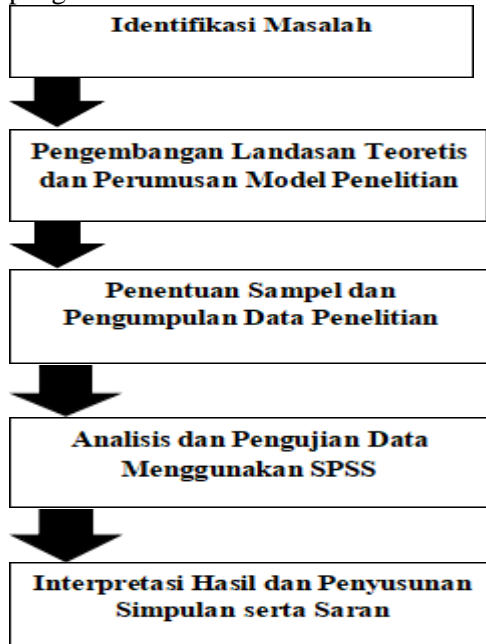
Identifikasi Masalah

Pengembangan Landasan Teoretis dan Perumusan Model Penelitian

Penentuan Sampel dan Pengumpulan Data Penelitian

Analisis dan Pengujian Data Menggunakan SPSS

Interpretasi Hasil dan Penyusunan Simpulan serta Saran